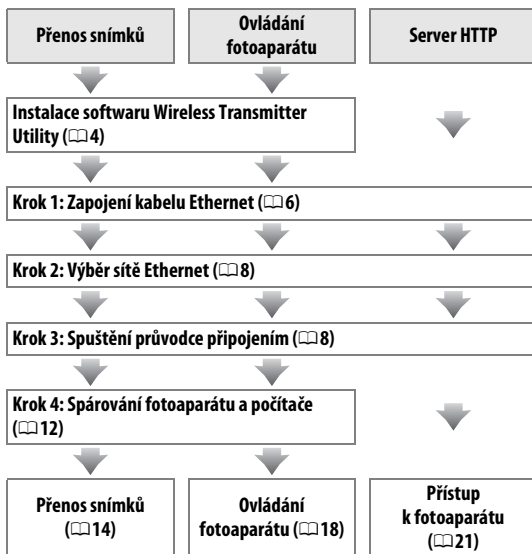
Přenos snímků

Ovládání fotoaparátu

Server HTTP

Instalace softwaru Wireless Transmitter Utility (□4)

Krok 1: Zapojení kabelu Ethernet (□6)

Krok 2: Výběr sítě Ethernet (□8)

Krok 3: Spuštění průvodce připojením (□8)

Krok 4: Spárování fotoaparátu a počítače (□12)

Přenos snímků (□14)

Ovládání fotoaparátu (□18)

Přístup k fotoaparátu (□21)